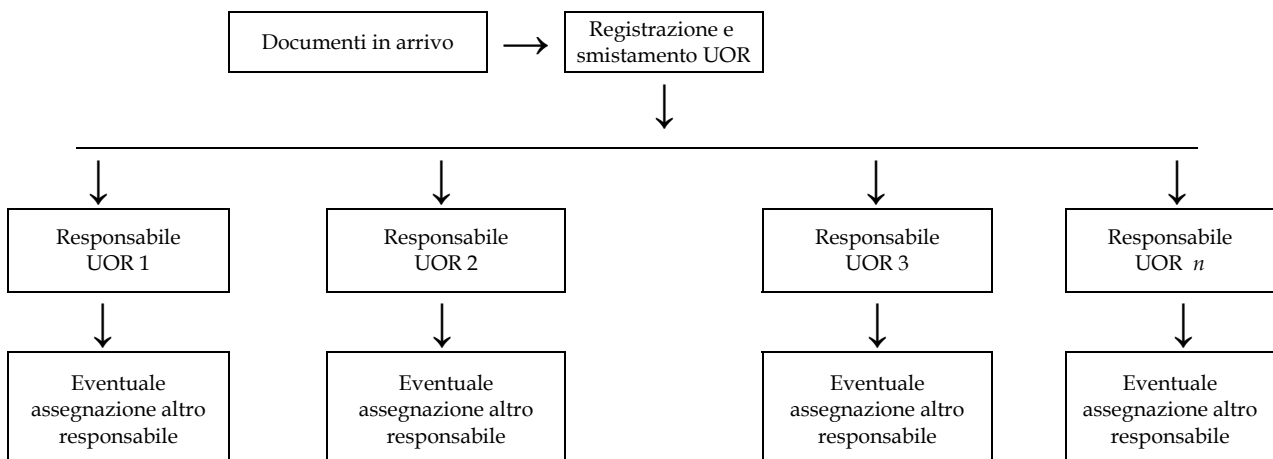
Documenti in arrivo

Registrazione e smistamento UOR

Responsabile UOR 1

Responsabile UOR 2

Responsabile UOR 3

Responsabile UOR $n$

Eventuale assegnazione altro responsabile

Eventuale assegnazione altro responsabile

Eventuale assegnazione altro responsabile

Eventuale assegnazione altro responsabile